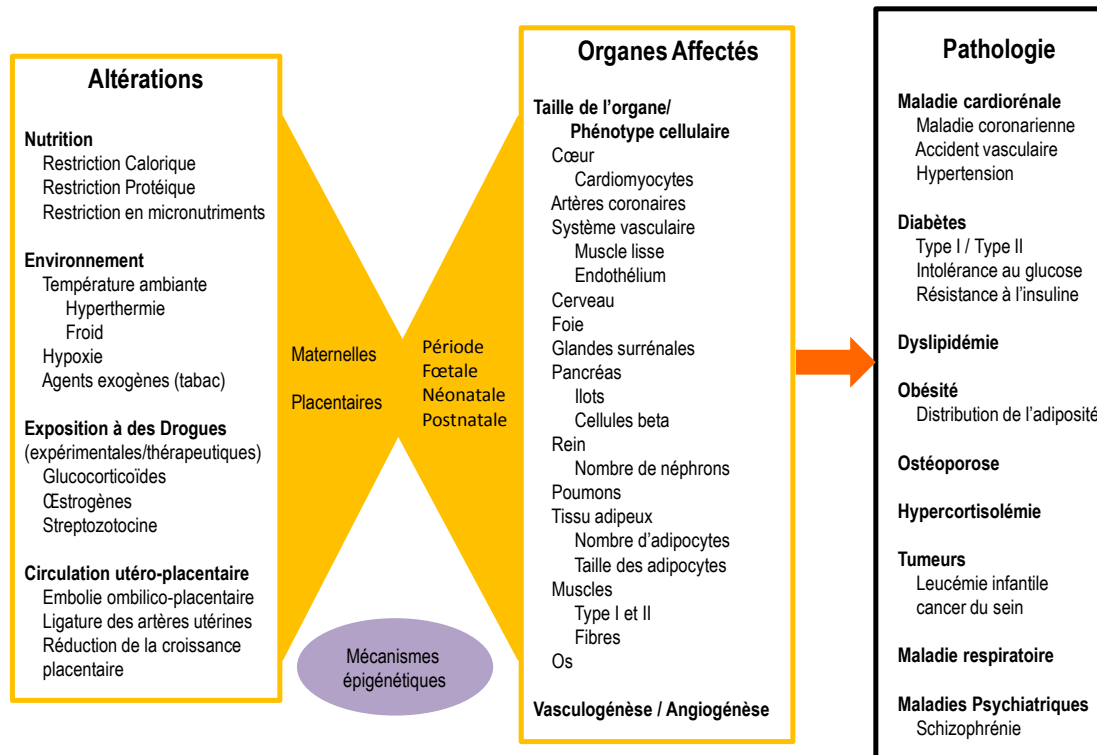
Altérations

Nutrition
Restriction Calorique
Restriction Protéique
Restriction en micronutriments

Environnement
Température ambiante
Hyperthermie
Froid
Hypoxie
Agents exogènes (tabac)

Exposition à des Drogues
(expérimentales/thérapeutiques)
Glucocorticoïdes
Œstrogènes
Streptozotocine

Circulation utéro-placentaire
Embolie ombilico-placentaire
Ligature des artères utérines
Réduction de la croissance placentaire

Maternelles

Placentaires

Période
Fœtale
Néonatale
Postnatale

Mécanismes épigénétiques

Organes Affectés

Taille de l'organe/
Phénotype cellulaire
Cœur
Cardiomyocytes
Artères coronaires
Système vasculaire
Muscle lisse
Endothélium
Cerveau
Foie
Glandes surrénales
Pancréas
Ilots
Cellules beta
Rein
Nombre de néphrons
Poumons
Tissu adipeux
Nombre d'adipocytes
Taille des adipocytes
Muscles
Type I et II
Fibres
Os

Vasculogénèse / Angiogénèse

Pathologie

Maladie cardiorénale
Maladie coronarienne
Accident vasculaire
Hypertension

Diabètes
Type I / Type II
Intolérance au glucose
Résistance à l'insuline

Dyslipidémie

Obésité
Distribution de l'adiposité

Ostéoporose

Hypercortisolémie

Tumeurs
Leucémie infantile
cancer du sein

Maladie respiratoire

Maladies Psychiatriques
Schizophrénie